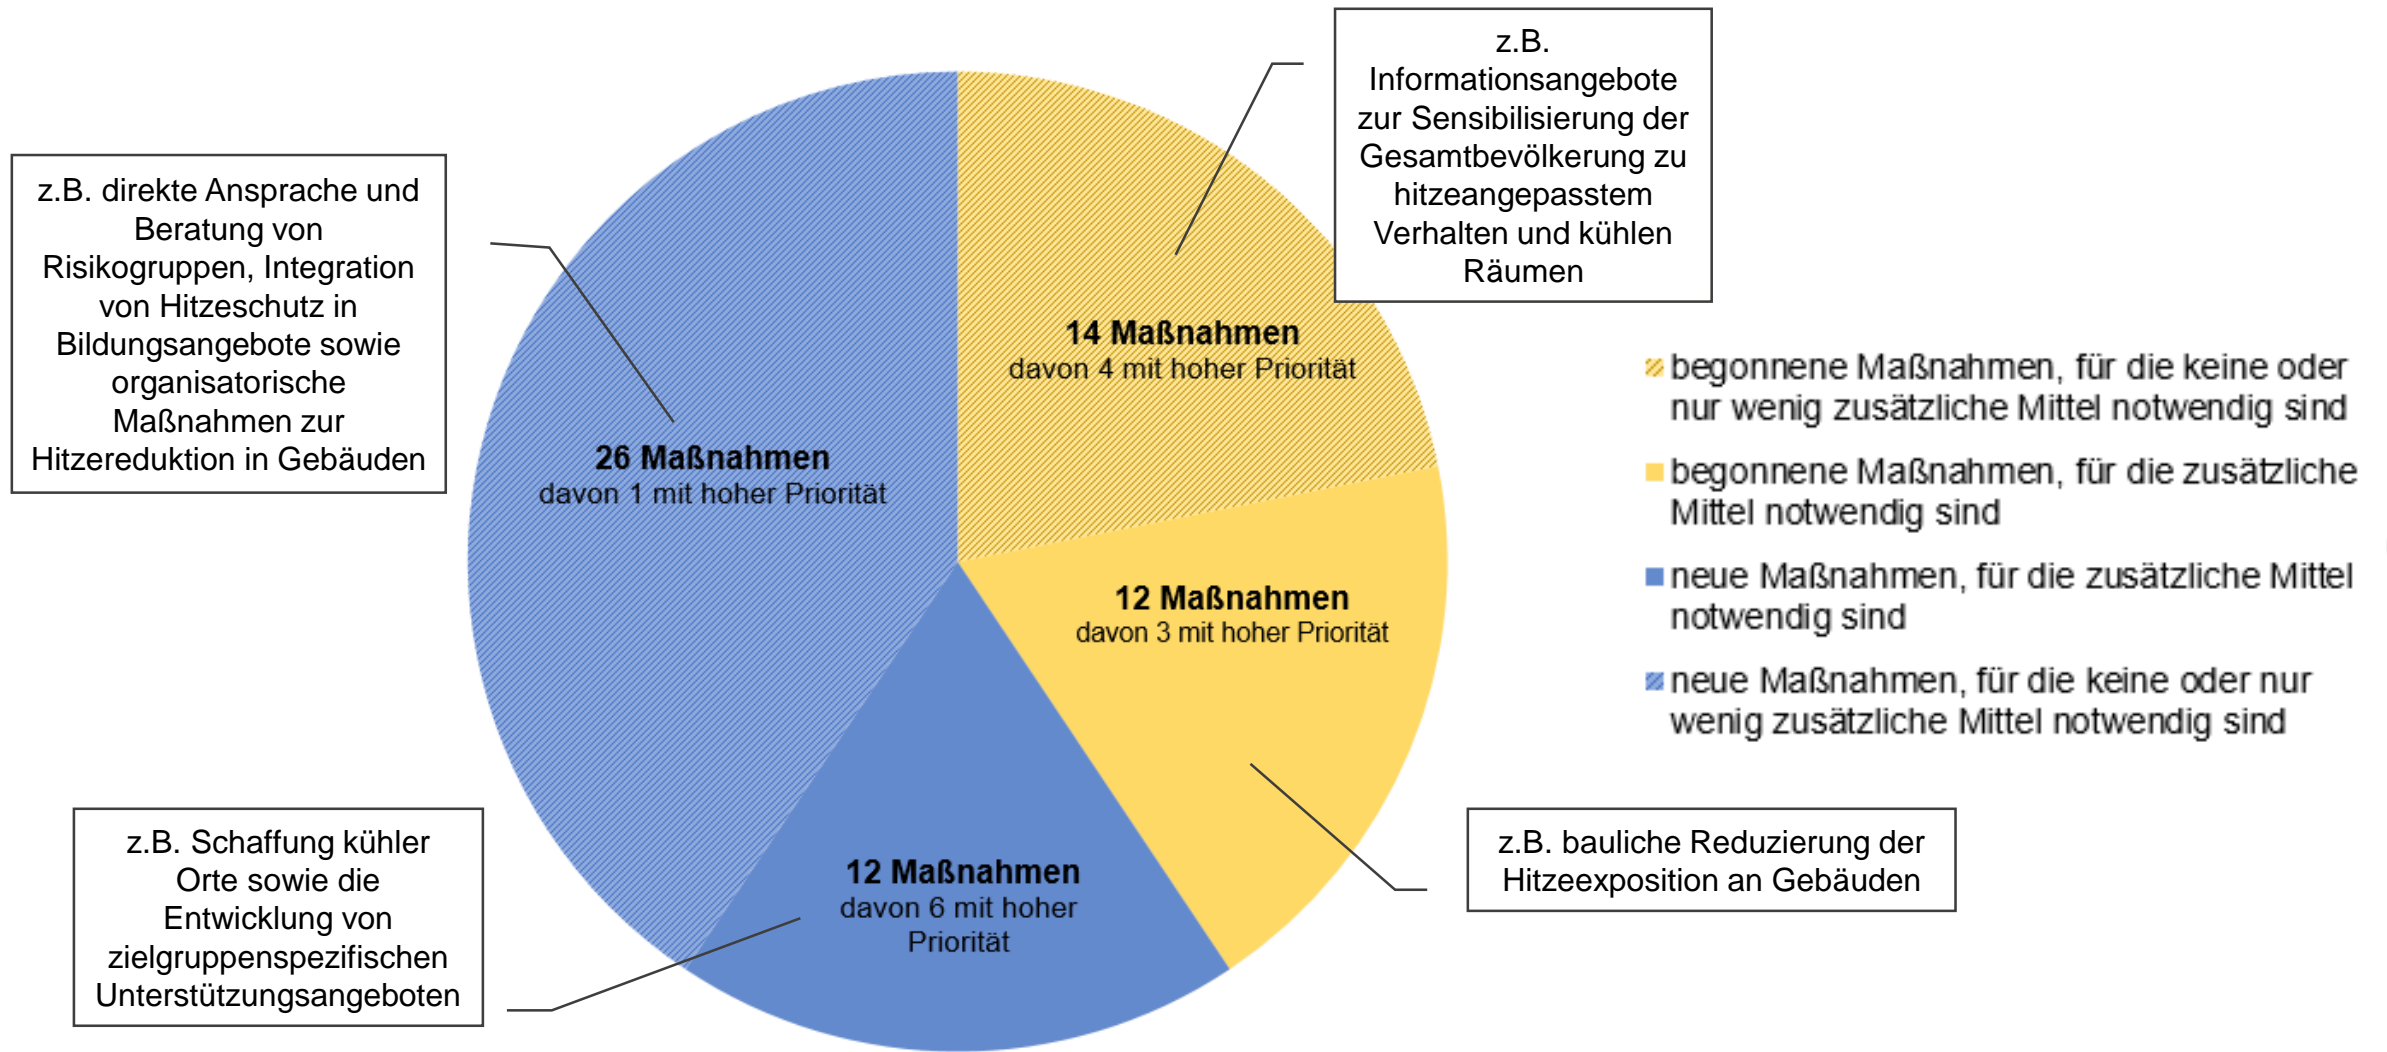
z.B. Informationsangebote zur Sensibilisierung der Gesamtbevölkerung zu hitzeangepasstem Verhalten und kühlen Räumen

z.B. direkte Ansprache und Beratung von Risikogruppen, Integration von Hitzeschutz in Bildungsangebote sowie organisatorische Maßnahmen zur Hitzereduktion in Gebäuden

14 Maßnahmen
davon 4 mit hoher Priorität

26 Maßnahmen
davon 1 mit hoher Priorität

12 Maßnahmen
davon 3 mit hoher Priorität

12 Maßnahmen
davon 6 mit hoher Priorität

begonnene Maßnahmen, für die keine oder nur wenig zusätzliche Mittel notwendig sind

begonnene Maßnahmen, für die zusätzliche Mittel notwendig sind

neue Maßnahmen, für die zusätzliche Mittel notwendig sind

neue Maßnahmen, für die keine oder nur wenig zusätzliche Mittel notwendig sind

z.B. Schaffung kühler Orte sowie die Entwicklung von zielgruppenspezifischen Unterstützungsangeboten

z.B. bauliche Reduzierung der Hitzeexposition an Gebäuden